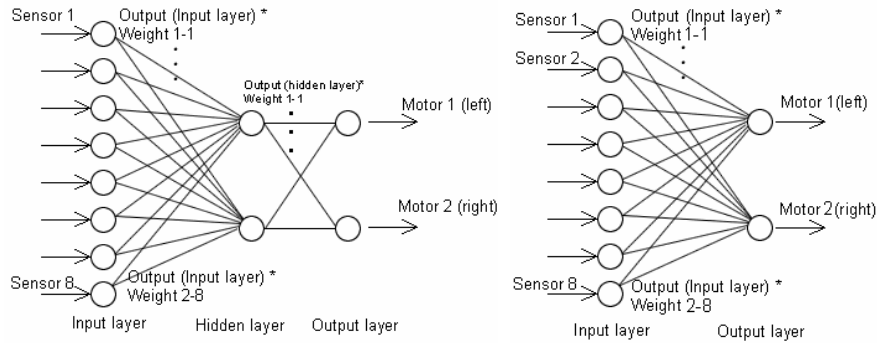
Sensor 1
Output (Input layer) *
Weight 1-1
Output (hidden layer)*
Weight 1- 1
Motor 1 (left)
Motor 2 (right)
Sensor 8
Output (Input layer) *
Weight 2-8
Input layer
Hidden layer
Output layer

Sensor 1
Output (Input layer) *
Weight 1-1
Sensor 2
Motor 1(left)
Motor 2(right)
Sensor 8
Output (Input layer) *
Weight 2-8
Input layer
Output layer